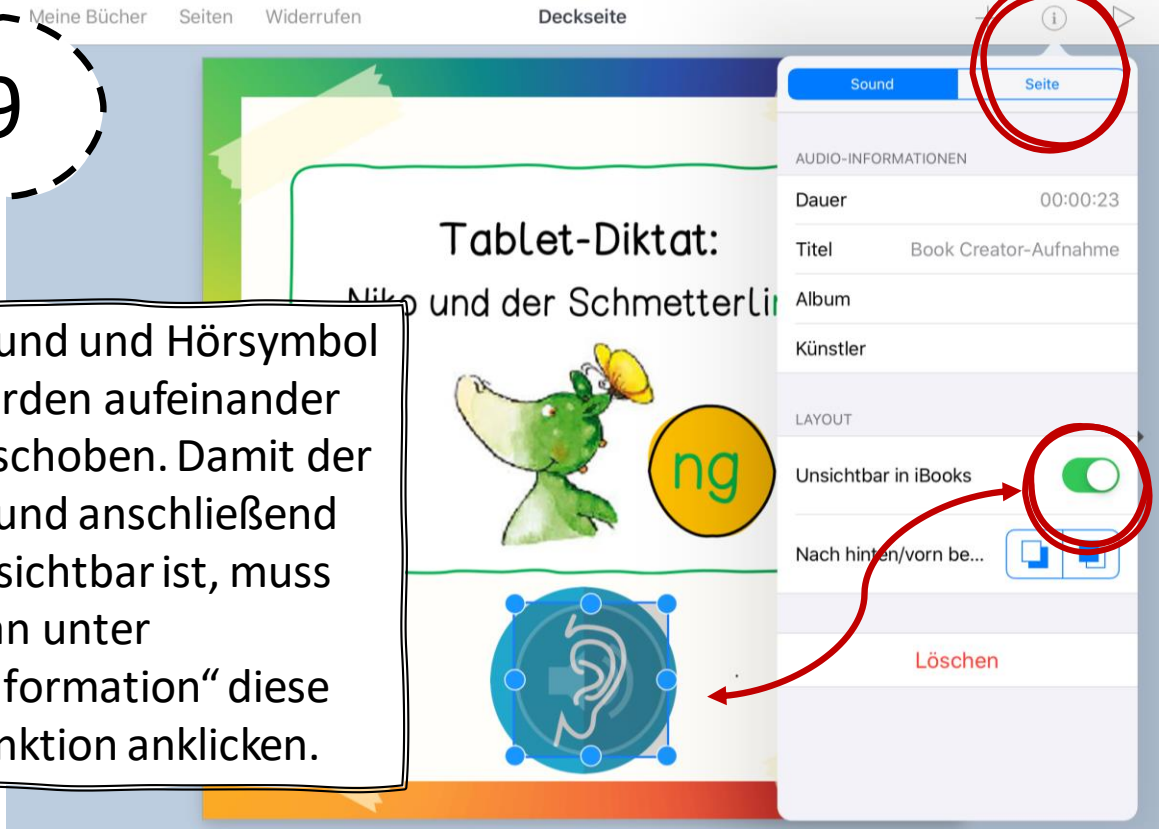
Meine Bücher Seiten Widerrufen Deckseite

9

Tablet-Diktat:

Niko und der Schmetterli

ng

und und Hörsymbol rden aufeinander schoben. Damit der und anschließend sichtbar ist, muss n unter formation" diese nktion anklicken.

Sound Seite

AUDIO-INFORMATIONEN

Dauer 00:00:23

Titel Book Creator-Aufnahme

Album

Künstler

LAYOUT

Unsichtbar in iBooks

Nach hinten/vorn be...

Löschen